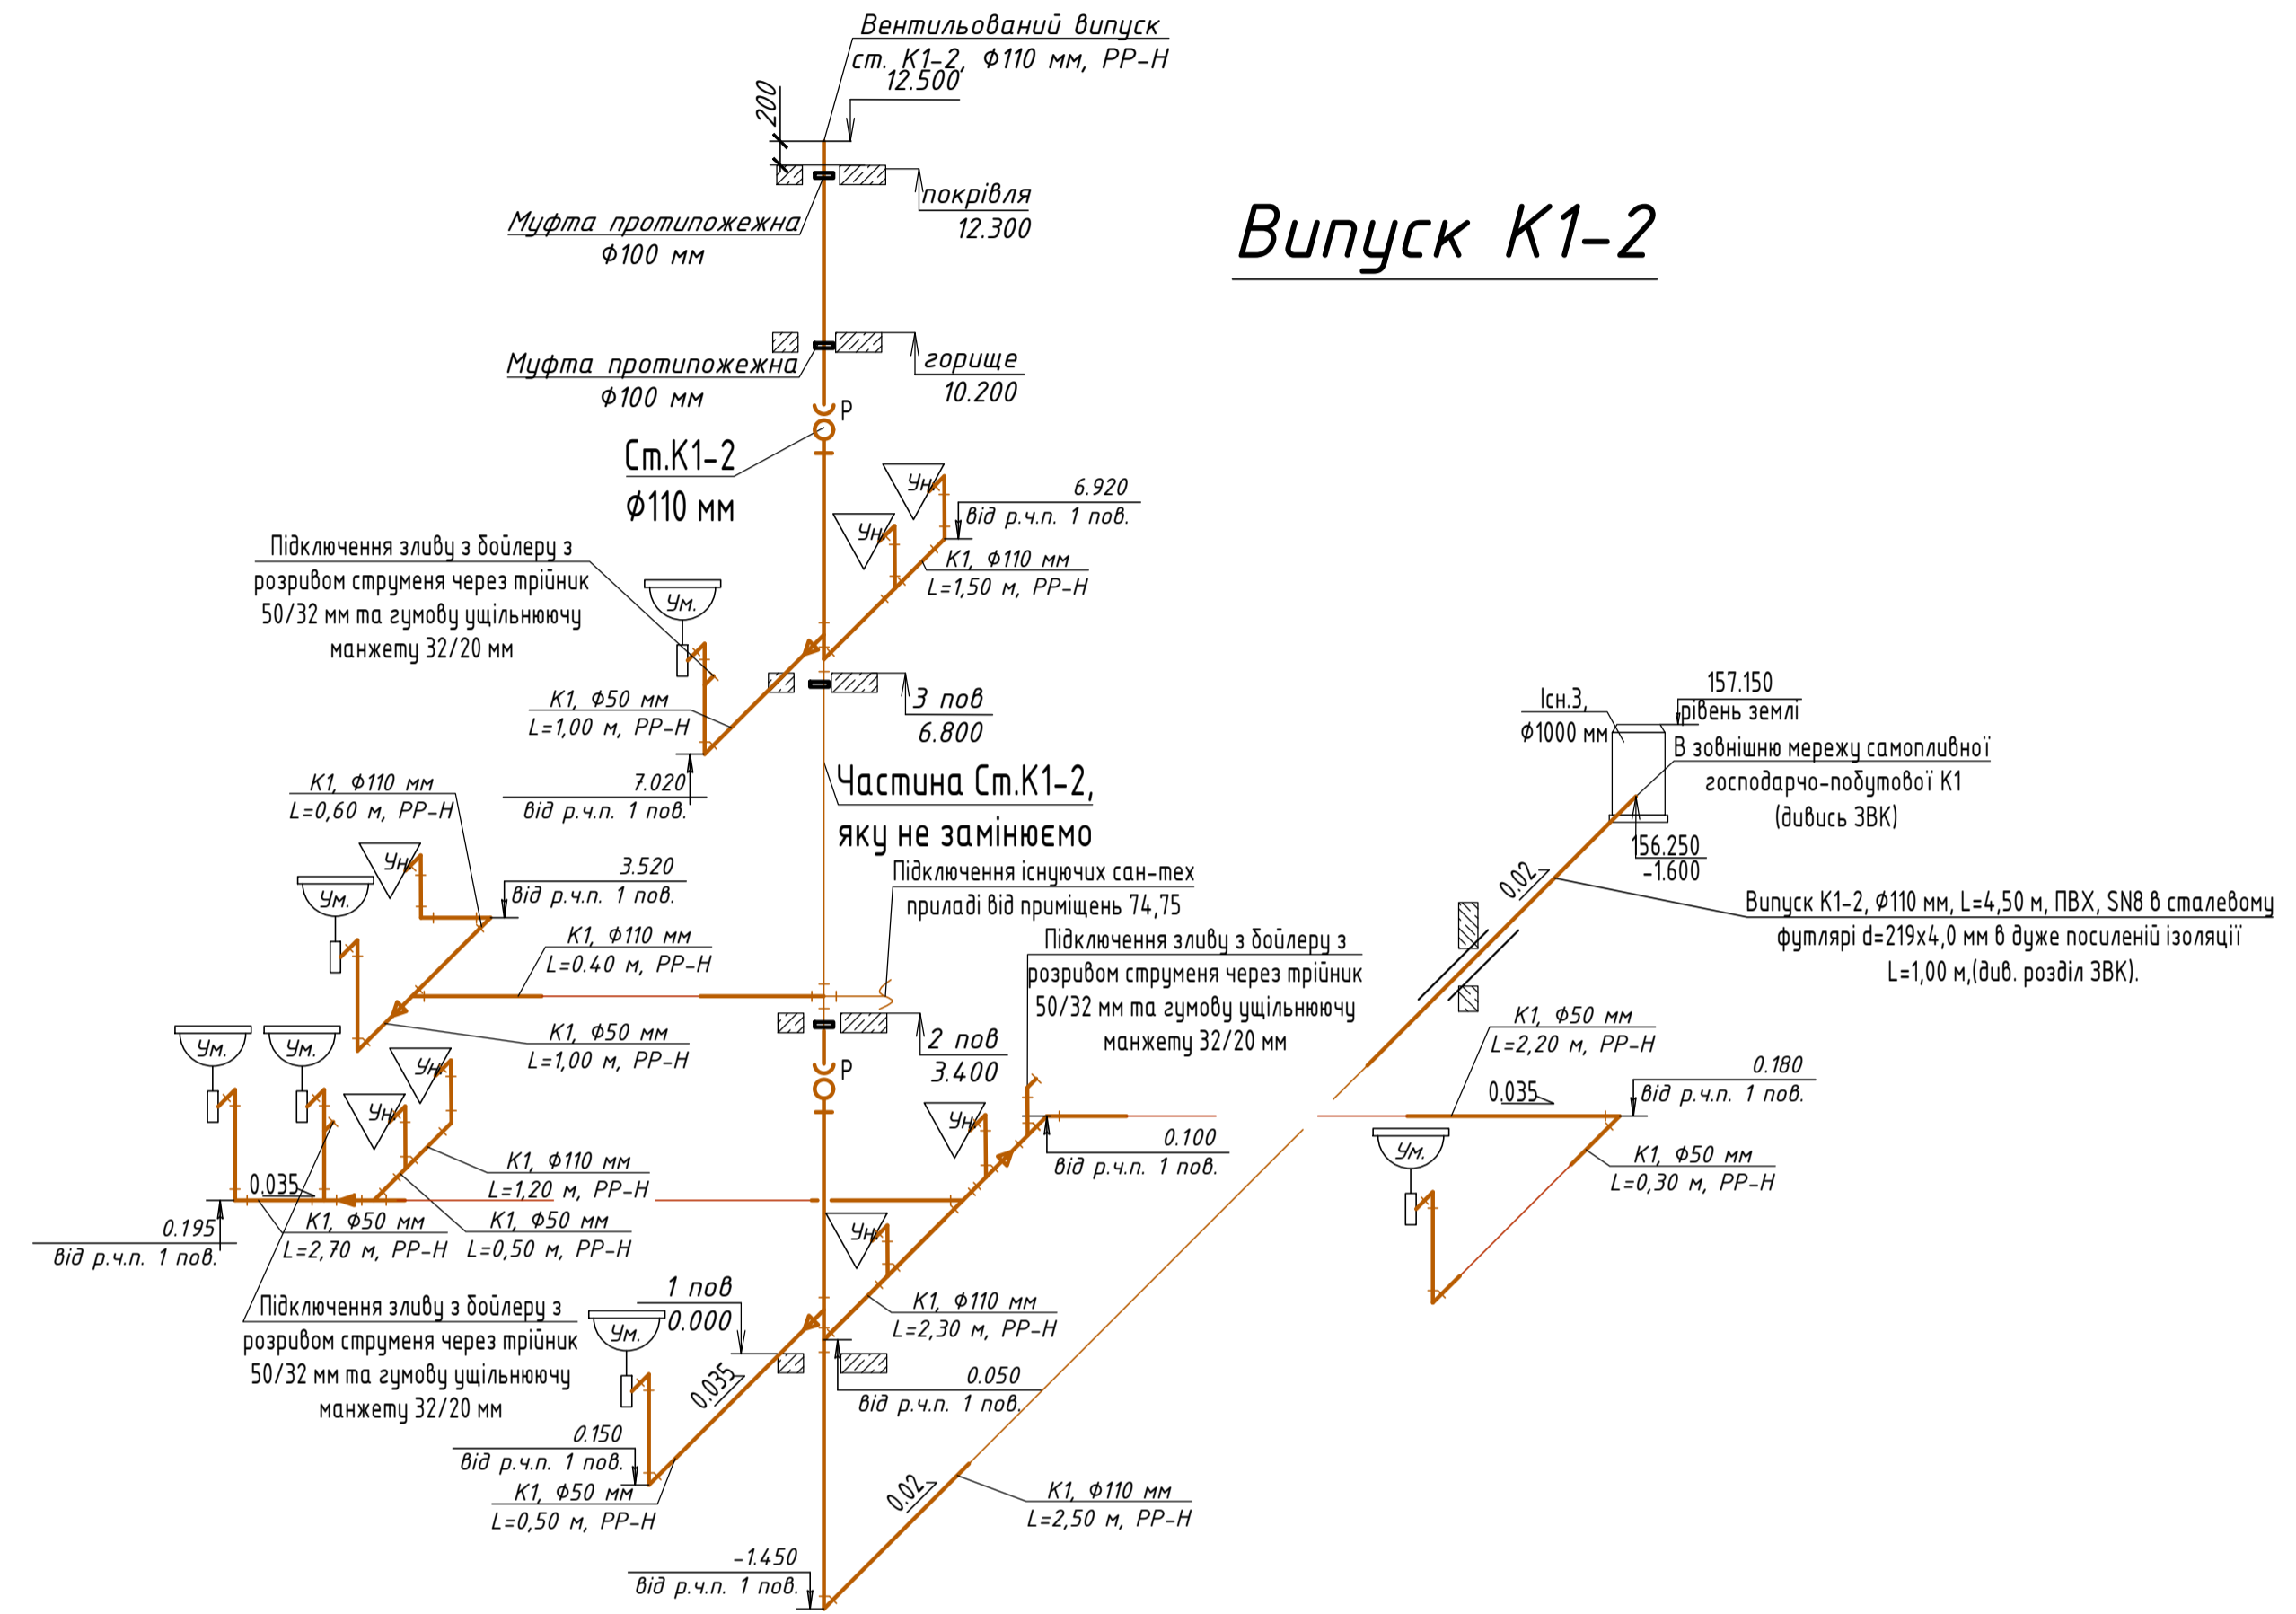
Вентильований випуск
ст. К1-2, Ф110 мм, РР-Н
12.500
200
покрівля
12.300
Муфта протипожежна
Ф100 мм
Випуск К1-2
горище
10.200
Муфта протипожежна
Ф100 мм
Р
Ст.К1-2
Ф110 мм
Ун
Ун
6.920
від р.ч.п. 1 пов.
К1, Ф110 мм
L=1,50 м, РР-Н
Підключення зливу з бойлеру з розривом струменя через трійник 50/32 мм та гумову ущільнюючу манжету 32/20 мм
Ум.
К1, Ф50 мм
L=1,00 м, РР-Н
3 пов
6.800
7.020
від р.ч.п. 1 пов.
Частина Ст.К1-2, яку не замінюємо
157.150
Існ.3,
Ф1000 мм
рівень землі
В зовнішню мережу самопливної господарчо-побутової К1 (дивись ЗВК)
156.250
-1.600
К1, Ф110 мм
L=0,60 м, РР-Н
Ун
Ум.
3.520
від р.ч.п. 1 пов.
Підключення існуючих сан-тех приладі від приміщень 74,75
0.02
Випуск К1-2, Ф110 мм, L=4,50 м, ПВХ, SN8 в сталевому футлярі d=219х4,0 мм в дуже посиленій ізоляції L=1,00 м,(див. розділ ЗВК).
К1, Ф110 мм
L=0.40 м, РР-Н
Підключення зливу з бойлеру з розривом струменя через трійник 50/32 мм та гумову ущільнюючу манжету 32/20 мм
К1, Ф50 мм
L=1,00 м, РР-Н
2 пов
3.400
Ум.
Ум.
Ун
Ун
Р
К1, Ф50 мм
L=2,20 м, РР-Н
0.180
0.035
від р.ч.п. 1 пов.
Ун
0.100
від р.ч.п. 1 пов.
Ум.
К1, Ф50 мм
L=0,30 м, РР-Н
К1, Ф110 мм
L=1,20 м, РР-Н
0.035
0.195
від р.ч.п. 1 пов.
К1, Ф50 мм
L=2,70 м, РР-Н
К1, Ф50 мм
L=0,50 м, РР-Н
Ун
К1, Ф110 мм
L=2,30 м, РР-Н
Підключення зливу з бойлеру з розривом струменя через трійник 50/32 мм та гумову ущільнюючу манжету 32/20 мм
1 пов
0.000
Ум.
0.035
0.050
від р.ч.п. 1 пов.
0.150
від р.ч.п. 1 пов.
К1, Ф50 мм
L=0,50 м, РР-Н
0.02
К1, Ф110 мм
L=2,50 м, РР-Н
-1.450
від р.ч.п. 1 пов.